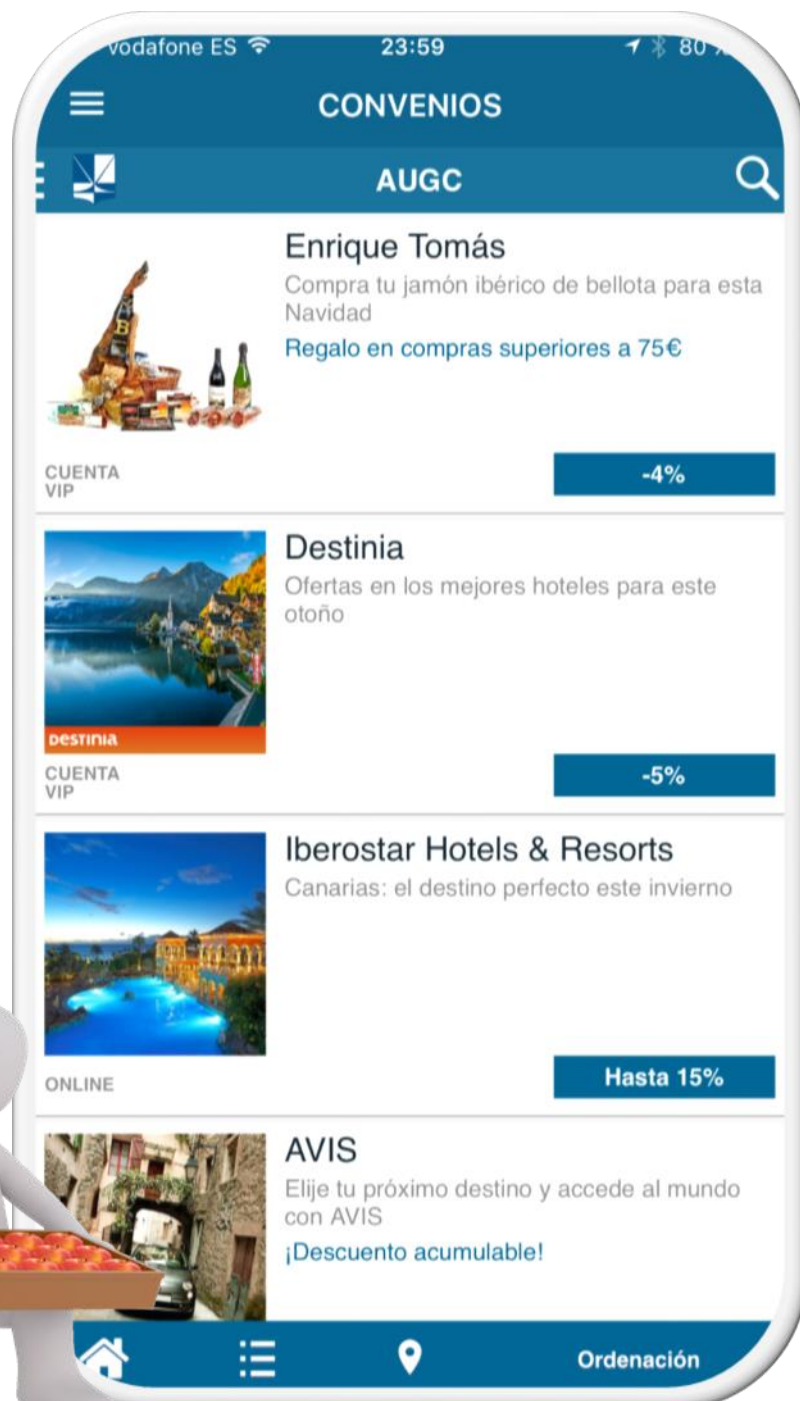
vodafone ES 23:59 80

CONVENIOS

AUGC

Enrique Tomás
Compra tu jamón ibérico de bellota para esta Navidad
Regalo en compras superiores a 75€

CUENTA VIP

-4%

Destinia
Ofertas en los mejores hoteles para este otoño

DESTINIA

CUENTA VIP

-5%

Iberostar Hotels & Resorts
Canarias: el destino perfecto este invierno

ONLINE

Hasta 15%

AVIS
Elije tu próximo destino y accede al mundo con AVIS
¡Descuento acumulable!

Ordenación